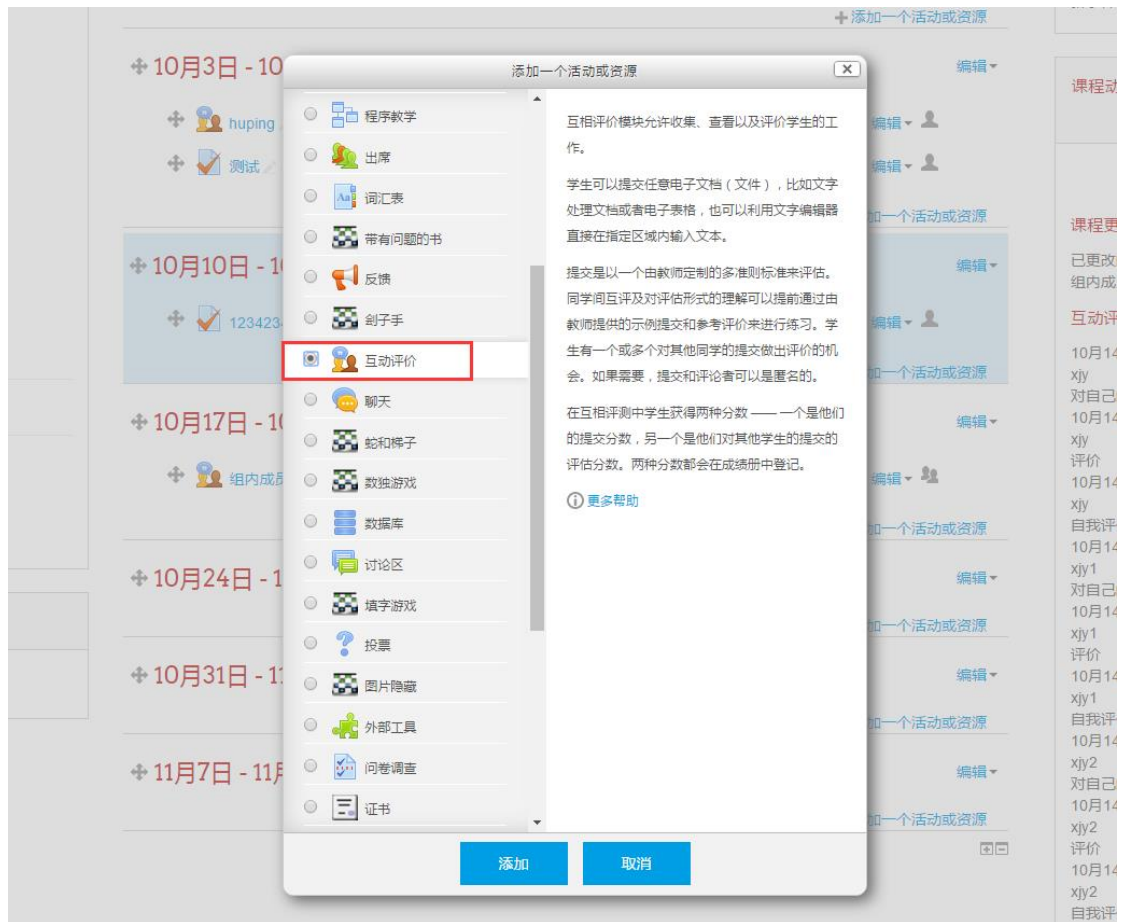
添加一个活动或资源

程序教学
出席
词汇表
带有问题的书
反馈
刽子手
互动评价
聊天
蛇和梯子
数独游戏
数据库
讨论区
填字游戏
投票
图片隐藏
外部工具
问卷调查
证书

互相评价模块允许收集、查看以及评价学生的工作。

学生可以提交任意电子文档（文件），比如文字处理文档或者电子表格，也可以利用文字编辑器直接在指定区域内输入文本。

提交是以一个由教师定制的多准则标准来评估。同学间互评及对评估形式的理解可以提前通过由教师提供的示例提交和参考评价来进行练习。学生有一个或多个对其他同学的提交做出评价的机会。如果需要，提交和评论者可以是匿名的。

在互相评测中学生获得两种分数 —— 一个是他们的提交分数，另一个是他们对其他学生的提交的评估分数。两种分数都会在成绩册中登记。

更多帮助

添加
取消

+添加一个活动或资源
10月3日 - 10
编辑
huping
测试
加一个活动或资源
10月10日 - 1
123423
10月17日 - 1
组内成员
10月24日 - 1
10月31日 - 1
11月7日 - 11月

课程动
课程更
已更改
组内成
互动评
10月14
xjy
对自己
10月14
xjy
评价
10月14
xjy
自我评
10月14
xjy1
对自己
10月14
xjy1
评价
10月14
xjy1
自我评
10月14
xjy2
对自己
10月14
xjy2
评价
10月14
xjy2
自我评